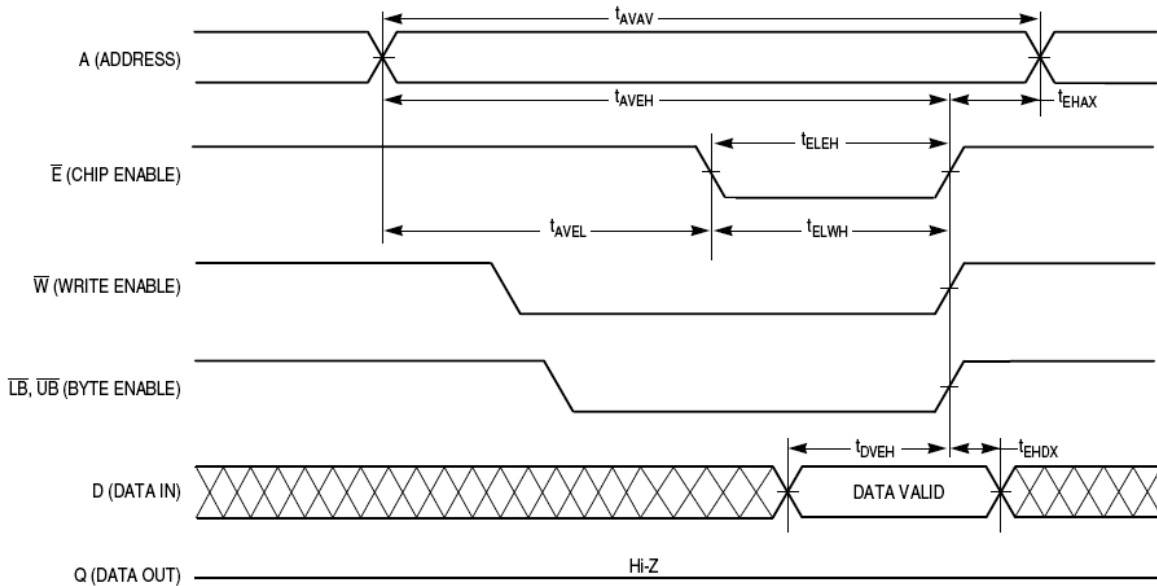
$t_{AVAV}$

A (ADDRESS)

$t_{AVEH}$

$t_{EHAX}$

$t_{ELEH}$

$\overline{E}$ (CHIP ENABLE)

$t_{AVEL}$

$t_{ELWH}$

$\overline{W}$ (WRITE ENABLE)

$\overline{LB}$, $\overline{UB}$ (BYTE ENABLE)

$t_{DVEH}$

$t_{EHDX}$

D (DATA IN)

DATA VALID

Q (DATA OUT)

Hi-Z